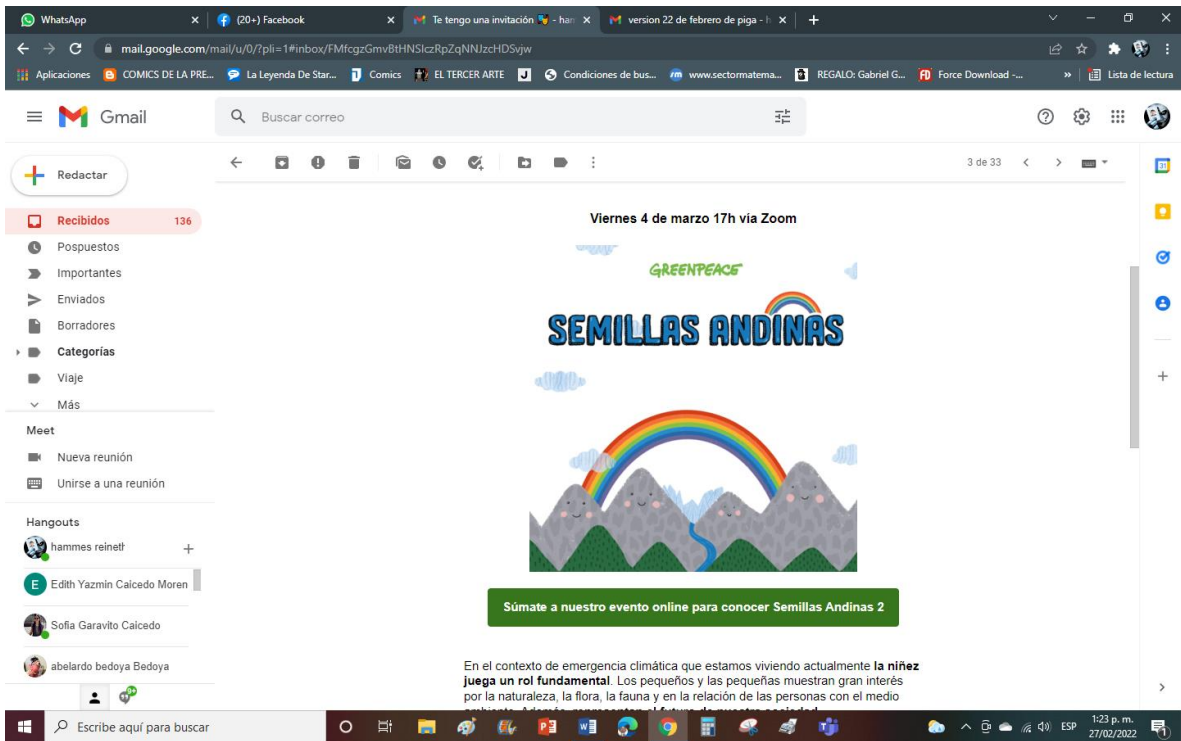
WhatsApp
(20+) Facebook
Te tengo una invitación - han
version 22 de febrero de piga - h
mail.google.com/mail/u/0/?pli=1#inbox/FMfcgzGmvBtHNSlczRpZqNNJzcHDSvjw
Aplicaciones COMICS DE LA PRE... La Leyenda De Star... Comics EL TERCER ARTE Condiciones de bus... www.sectormatema... REGALO: Gabriel G... Force Download -... Lista de lectura

Gmail
Buscar correo

Redactar
Recibidos 136
Pospuestos
Importantes
Enviados
Borradores
Categorías
Viaje
Más
Meet
Nueva reunión
Unirse a una reunión
Hangouts
hammes reineth
Edith Yazmín Caicedo Moren
Sofia Garavito Caicedo
abelardo bedoya Bedoya

3 de 33

Viernes 4 de marzo 17h vía Zoom

GREENPEACE

SEMILLAS ANDINAS

Súmate a nuestro evento online para conocer Semillas Andinas 2

En el contexto de emergencia climática que estamos viviendo actualmente **la niñez juega un rol fundamental**. Los pequeños y las pequeñas muestran gran interés por la naturaleza, la flora, la fauna y en la relación de las personas con el medio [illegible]

Escribe aquí para buscar
ESP 1:23 p. m. 27/02/2022